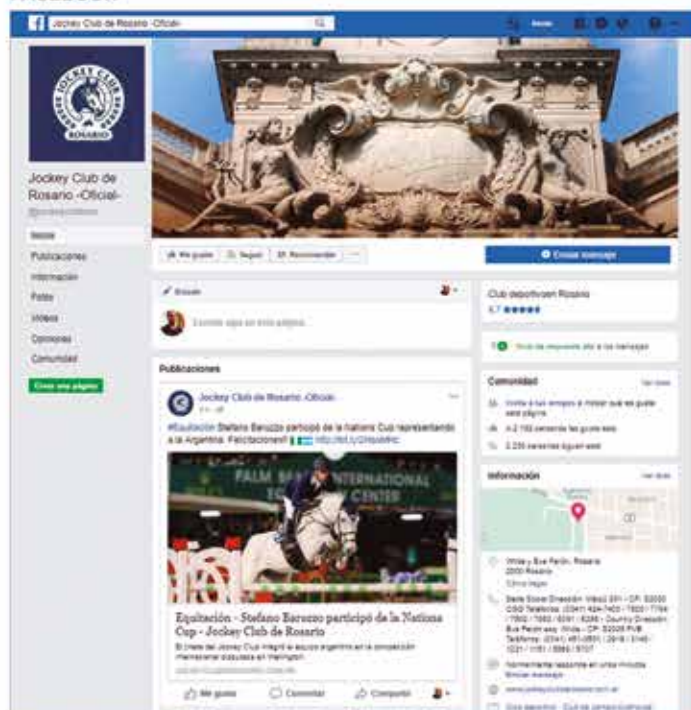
Jockey Club de Rosario -Oficial-

Inicio

JOCKEY CLUB ROSARIO

Jockey Club de Rosario -Oficial-

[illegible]

Inicio

Publicaciones

Información

Fotos

Videos

Opiniones

Comunidad

Crear una página

Me gusta

Seguir

Recomendar

Enviar mensaje

Escribir

Escribe algo en esta página...

Club deportivo en Rosario

4,7

Suele responder en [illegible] a los mensajes

Publicaciones

Jockey Club de Rosario -Oficial-

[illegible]

#Equitación Stefano Baruzzo participó de la Nations Cup representando a la Argentina. Felicitaciones!! http://bit.ly/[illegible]

PALM BEACH INTERNATIONAL EQUESTRIAN CENTER

Equitación - Stefano Baruzzo participó de la Nations Cup - Jockey Club de Rosario

El jinete del Jockey Club integró el equipo argentino en la competición internacional disputada en Wellington.

Me gusta

Comentar

Compartir

Comunidad

Ver todo

Invita a tus amigos a indicar que les gusta esta página

A 2.193 personas les gusta esto

2.235 personas siguen esto

Información

Ver todo

Oroño y Bv. Perón, Rosario
2000 Rosario

Cómo llegar

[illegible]

Normalmente responde en unas minutos
Enviar mensaje

www.jockeyclubrosario.com.ar

Club deportivo · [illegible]